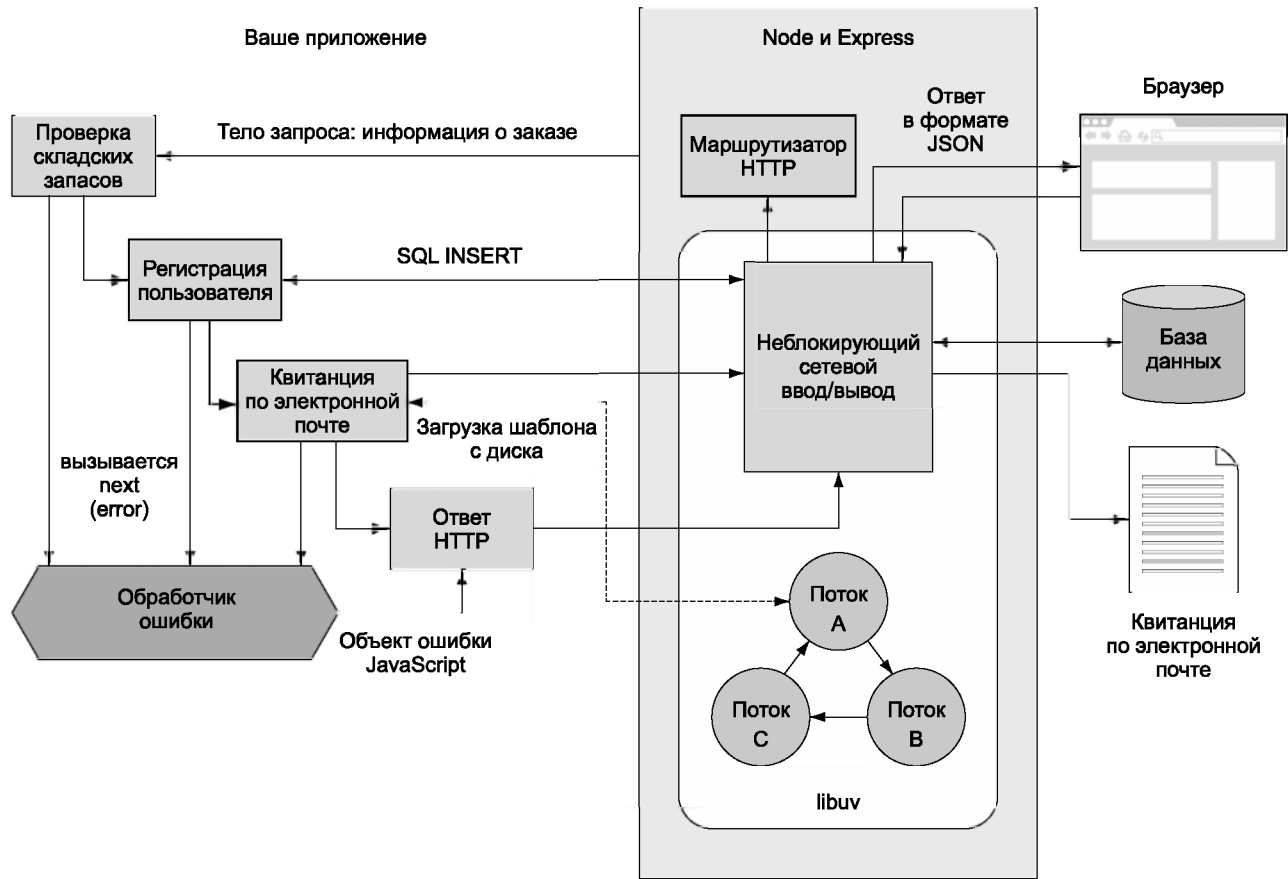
Ваше приложение

Node и Express

Браузер

Ответ в формате JSON

Проверка складских запасов

Тело запроса: информация о заказе

Маршрутизатор HTTP

Регистрация пользователя

SQL INSERT

Неблокирующий сетевой ввод/вывод

База данных

Квитанция по электронной почте

Загрузка шаблона с диска

вызывается next (error)

Ответ HTTP

Обработчик ошибки

Объект ошибки JavaScript

Поток A

Поток C

Поток B

libuv

Квитанция по электронной почте